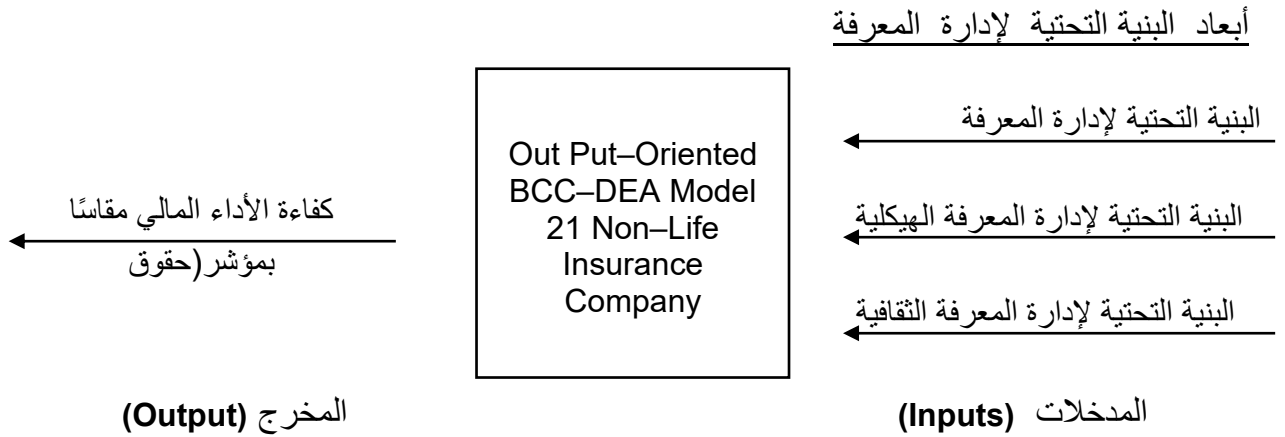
أبعاد البنية التحتية لإدارة المعرفة

البنية التحتية لإدارة المعرفة

البنية التحتية لإدارة المعرفة الهيكلية

البنية التحتية لإدارة المعرفة الثقافية

Out Put–Oriented BCC–DEA Model 21 Non–Life Insurance Company

كفاءة الأداء المالي مقاسًا بمؤشر(حقوق

المدخلات (Inputs)

المخرج (Output)